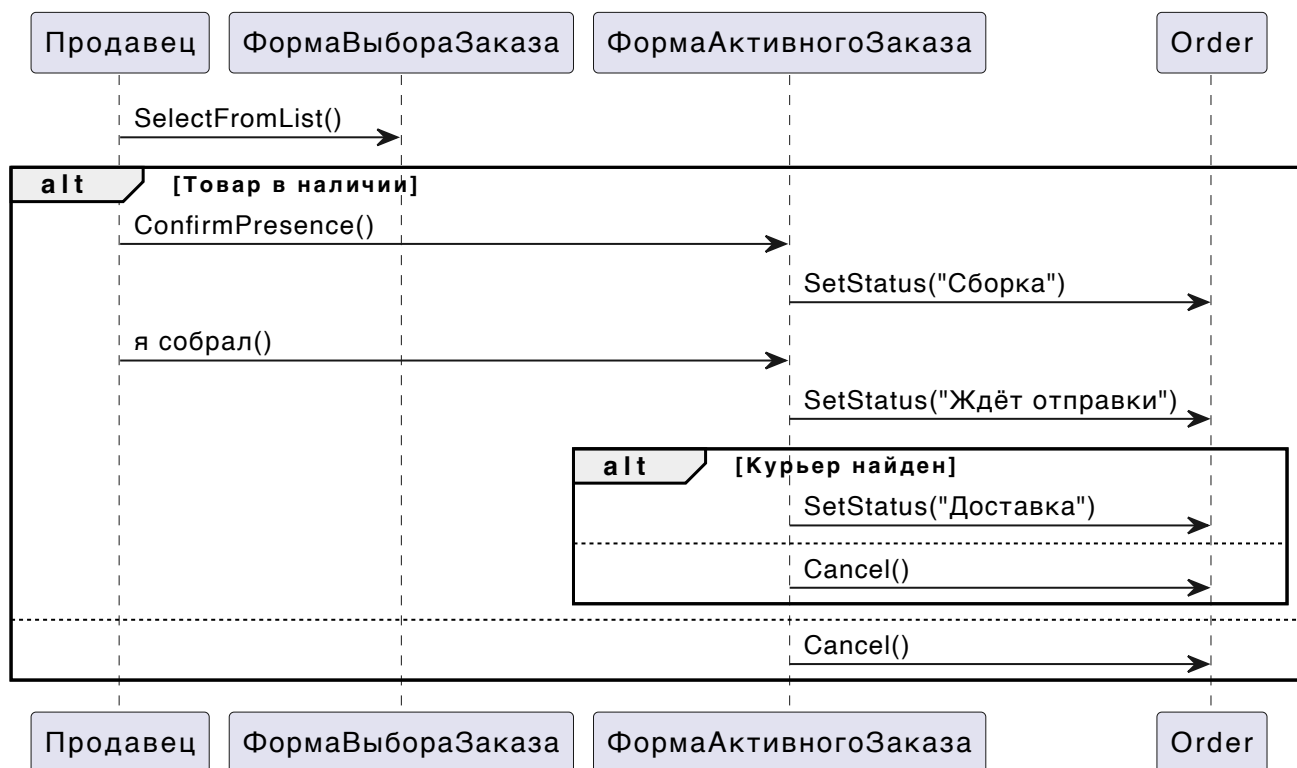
Продавец
ФормаВыбораЗаказа
ФормаАктивногоЗаказа
Order

SelectFromList()

alt
[Товар в наличии]

ConfirmPresence()

SetStatus("Сборка")

я собрал()

SetStatus("Ждёт отправки")

alt
[Курьер найден]

SetStatus("Доставка")

Cancel()

Cancel()

Продавец
ФормаВыбораЗаказа
ФормаАктивногоЗаказа
Order